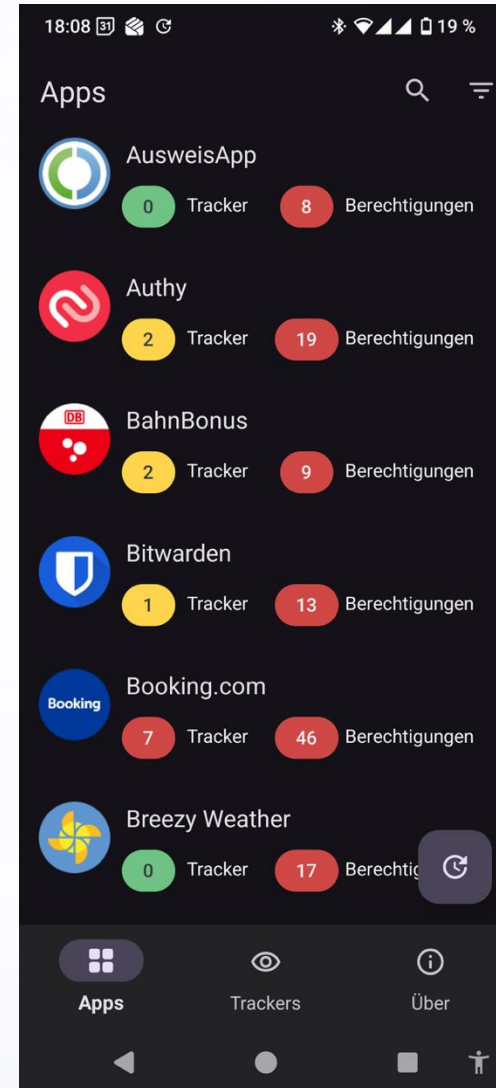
18:08 31 19 %

Apps

AusweisApp
0 Tracker 8 Berechtigungen

Authy
2 Tracker 19 Berechtigungen

DB
BahnBonus
2 Tracker 9 Berechtigungen

Bitwarden
1 Tracker 13 Berechtigungen

Booking
Booking.com
7 Tracker 46 Berechtigungen

Breezy Weather
0 Tracker 17 Berechtig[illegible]

Apps Trackers Über